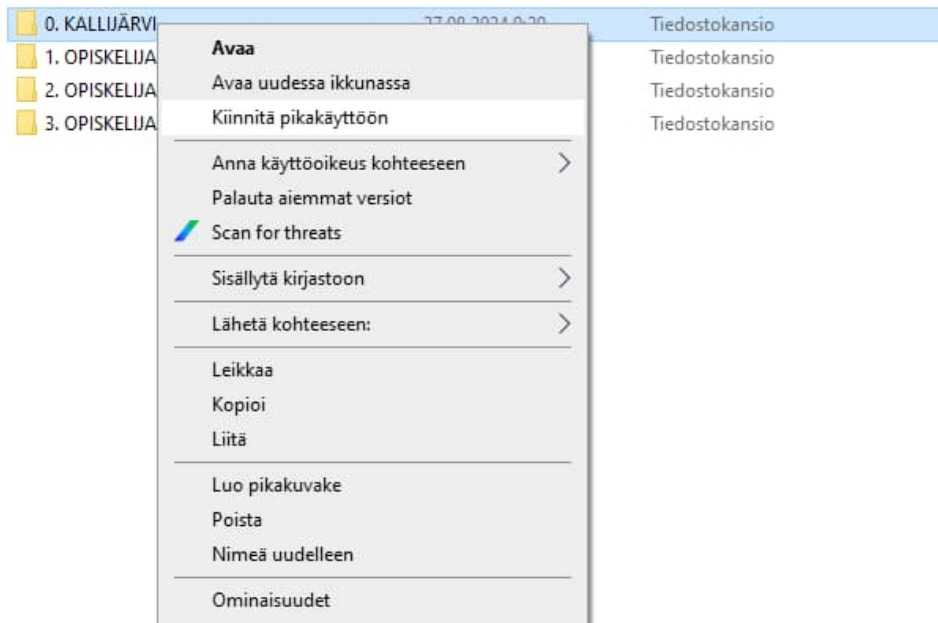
0. KALLIJÄRVI 27.08.2024 9.20 Tiedostokansio
1. OPISKELIJA Tiedostokansio
2. OPISKELIJA Tiedostokansio
3. OPISKELIJA Tiedostokansio

Avaa
Avaa uudessa ikkunassa
Kiinnitä pikakäyttöön

Anna käyttöoikeus kohteeseen
Palauta aiemmat versiot
Scan for threats

Sisällytä kirjastoon

Lähetä kohteeseen:

Leikkaa
Kopioi
Liitä

Luo pikakuvake
Poista
Nimeä uudelleen

Ominaisuudet